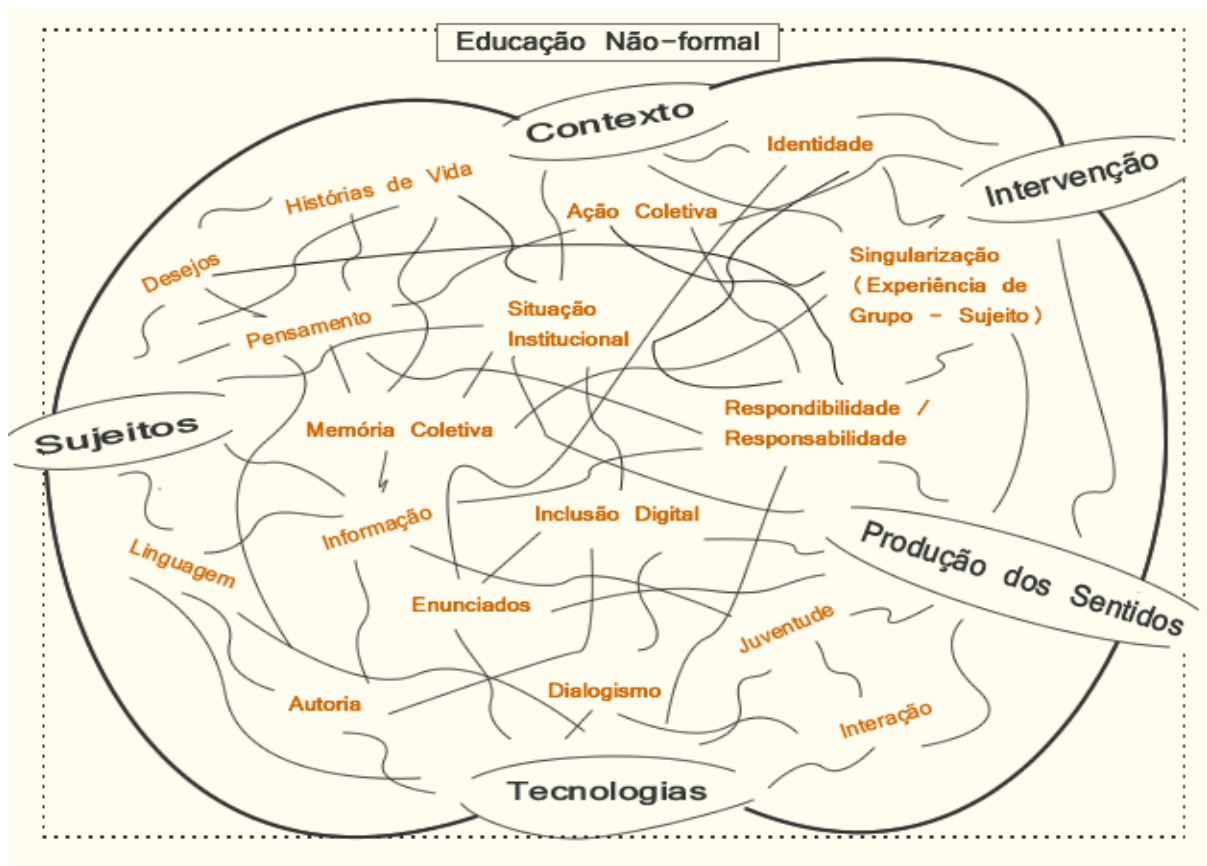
Educação Não-formal

Contexto

Identidade

Intervenção

Histórias de Vida

Ação Coletiva

Desejos

Singularização (Experiência de Grupo - Sujeito)

Pensamento

Situação Institucional

Sujeitos

Memória Coletiva

Respondibilidade / Responsabilidade

Informação

Inclusão Digital

Linguagem

Produção dos Sentidos

Enunciados

Juventude

Dialogismo

Autoria

Interação

Tecnologias